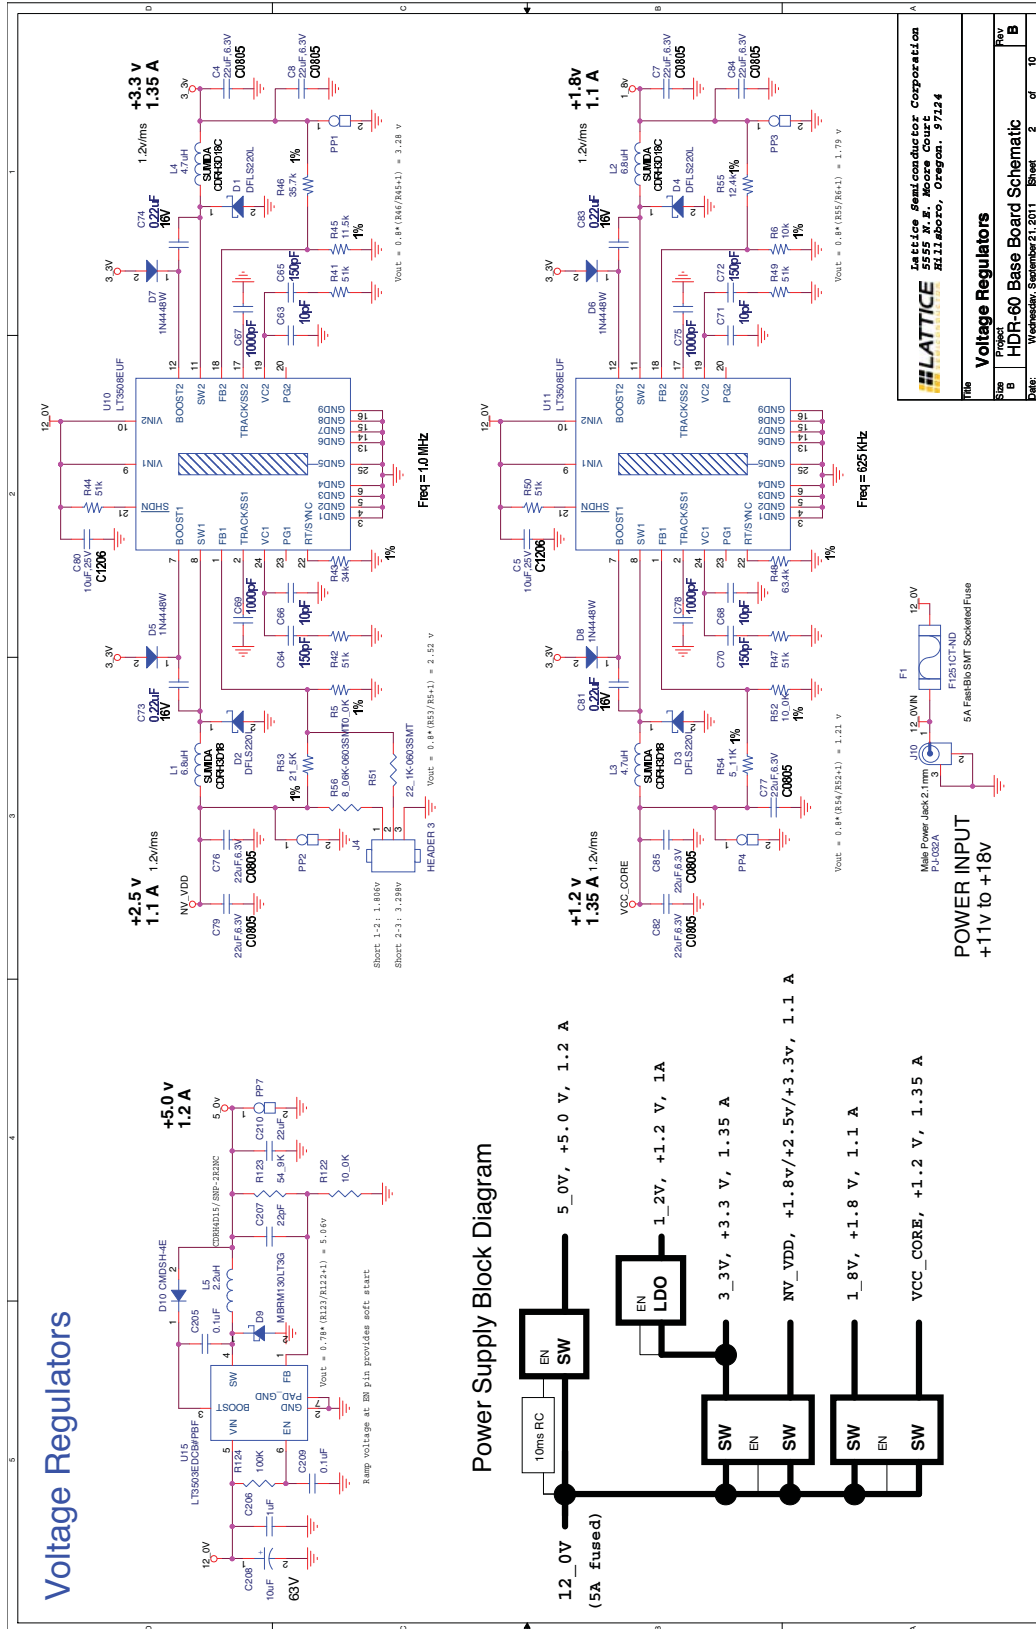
Voltage Regulators

+3.3 v
1.35 A

1.2v/ms

3_3V

C4
22uF,6.3V
C0805

C8
22uF,6.3V
C0805

L4
4.7uH
SUMIDA
CDRH3D18C

D1
DFLS220L

R46
35.7K
1%

PP1

C74
0.22uF
16V

D7
1N4448W

3_3V

R45
11.5k
1%

R41
51k

C65
150pF

C63
10pF

C67
1000pF

Vout = 0.8*(R46/R45+1) = 3.28 V

U10
LT3508EUF

12_0V

R44
51k

C80
10uF,25V
C1206

BOOST2
SW2
FB2
TRACK/SS2
VC2
PG2
VIN2
VIN1
SHDN
GND5
BOOST1
SW1
FB1
TRACK/SS1
VC1
PG1
RT/SYNC
GND9
GND8
GND7
GND6
GND4
GND3
GND2
GND1

Freq = 1.0 MHz

R43
34k
1%

D5
1N4448W

3_3V

C73
0.22uF
16V

C69
1000pF

C66
10pF

C64
150pF

R42
51k

R5
10_0K
1%

L1
6.8uH
SUMIDA
CDRH3D18

D2
DFLS220L

R53
21_5K
1%

R56
8_06K-0603SMT

R51
22_1K-0603SMT

Vout = 0.8*(R53/R5+1) = 2.52 V

+2.5 v
1.1 A

1.2v/ms

NV_VDD

C76
22uF,6.3V
C0805

C79
22uF,6.3V
C0805

PP2

J4

HEADER 3

Short 1-2: 1.806V
Short 2-3: 3.298V

+1.8v
1.1 A

1.2v/ms

1_8V

C7
22uF,6.3V
C0805

C84
22uF,6.3V
C0805

L2
6.8uH
SUMIDA
CDRH3D18C

D4
DFLS220L

R55
12.4K
1%

PP3

C83
0.22uF
16V

D6
1N4448W

3_3V

R6
10k
1%

R49
51k

C72
150pF

C71
10pF

C75
1000pF

Vout = 0.8*(R55/R6+1) = 1.79 V

U11
LT3508EUF

12_0V

R50
51k

C5
10uF,25V
C1206

Freq = 625 KHz

R48
63.4K
1%

D8
1N4448W

3_3V

C81
0.22uF
16V

C78
1000pF

C68
10pF

C70
150pF

R47
51k

R52
10_0K
1%

L3
4.7uH
SUMIDA
CDRH3D18C

D3
DFLS220L

R54
5_11K
1%

C77
22uF,6.3V
C0805

Vout = 0.8*(R54/R52+1) = 1.21 V

+1.2 v
1.35 A

1.2v/ms

VCC_CORE

C85
22uF,6.3V
C0805

C82
22uF,6.3V
C0805

PP4

F1
F1251CT-ND
5A Fast-Blo SMT Socketed Fuse

12_0V

12_0VIN

J10
Male Power Jack 2.1mm
PJ-002A

POWER INPUT
+11v to +18v

LATTICE
Lattice Semiconductor Corporation
5555 N.E. Moore Court
Hillsboro, Oregon 97124

Title
Voltage Regulators

Size B
Project
HDR-60 Base Board Schematic
Rev B

Date: Wednesday, September 21, 2011
Sheet 2 of 10

+5.0 v
1.2 A

5_0V

PP7

C210
22uF

R123
54_9K

R122
10_0K

C207
22pF

CDRH4D15/SNP-2R2NC

L5
2.2uH

D10 CMDSH-4E

C205
0.1uF

D9
MBRM130LT3G

U15
LT3503EDCB#PBF

SW
BOOST
VIN
EN
FB
PAD_GND
GND

R124
100K

C209
0.1uF

C206
1uF

C208
10uF
63V

12_0V

Vout = 0.78*(R123/R122+1) = 5.06V

Ramp voltage at EN pin provides soft start

Power Supply Block Diagram

10ms RC

EN
SW

EN
LDO

SW
EN
SW

SW
EN
SW

12_0V
(5A fused)

5_0V, +5.0 V, 1.2 A
1_2V, +1.2 V, 1A
3_3V, +3.3 V, 1.35 A
NV_VDD, +1.8v/+2.5v/+3.3v, 1.1 A
1_8V, +1.8 V, 1.1 A
VCC_CORE, +1.2 V, 1.35 A